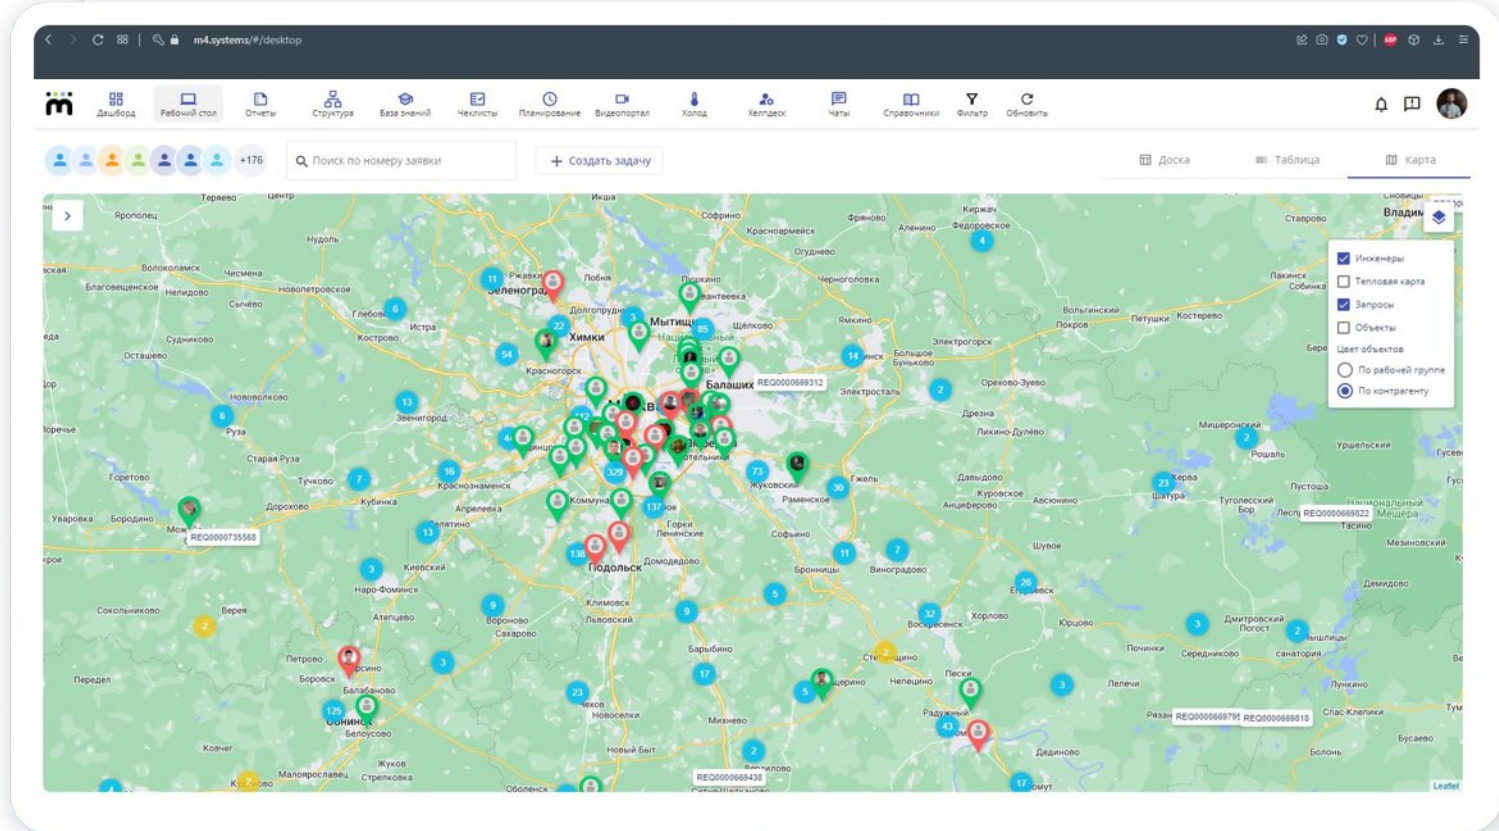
m4.systems/#/desktop

Дашборд Рабочий стол Отчеты Структура База знаний Чеклисты Планирование Видеопортал Холод Хелпдеск Чаты Справочники Фильтр Обновить

+176 Поиск по номеру заявки + Создать задачу Доска Таблица Карта

Инженеры
Тепловая карта
Запросы
Объекты
Цвет объектов
По рабочей группе
По контрагенту

Зеленоград Химки Мытищи Балашиха Москва Подольск Красногорск Долгопрудный Одинцово Звенигород Истра Руза Кубинка Можайск Наро-Фоминск Домодедово Жуковский Раменское Бронницы Электросталь Ногинск Щёлково Пушкино Ивантеевка Королёв Лобня Дрезна Орехово-Зуево Воскресенск Шатура Егорьевск Коломна Серпухов Обнинск Балабаново Боровск Чехов Белоусово Климовск Апрелевка Троицк Видное Котельники Люберцы Электроугли Павловский Посад Рошаль Владимир Ставрово Киржач Фрязино Софрино Ногинск Старая Руза Тучково Дорохово Новопетровское Нелидово Волоколамск Яропольц Терзево Нудоль Кострово Глебовский Сычёво Судниково Осташево Новопокровское Горетово Уваровка Бородино Верея Петрово Малоярославец Жуков Кременки Ермолино Коммунарка Горки Ленинские Воронова Сахарово Новый Быт Михнево Барыбино Ступино Непецино Пески Радужный Леонтьево Дединово Лесные Поляны Пачкино Середниково Дмитровский Погост Спас-Клепики Бусаево Гусь-Хрустальный Мезиновский Демидово Пустоша Ушмаевский Тугуолесский Бор Мещера Лесной Тасино Шувое Хорлово Юрцово Куровское Авсюнино Анциферово Давыдово Гжель Софьино Виноградово Ликино-Дулёво Мишеронский Петушки Костерево Покров Вольгинский Лакинск Собинка Черноголовка Оргудево Красноармейск Аленино Федоровское

REQ0000689312 REQ0000735565 REQ0000669822 REQ0000689795 REQ0000669818 REQ0000669438

11 6 22 54 3 85 14 2 4 13 6 112 16 7 13 329 73 30 137 138 3 9 11 7 26 32 9 5 3 2 125 23 17 5 43 3 2 17 2 2 3 2 23 2 4

Leaflet